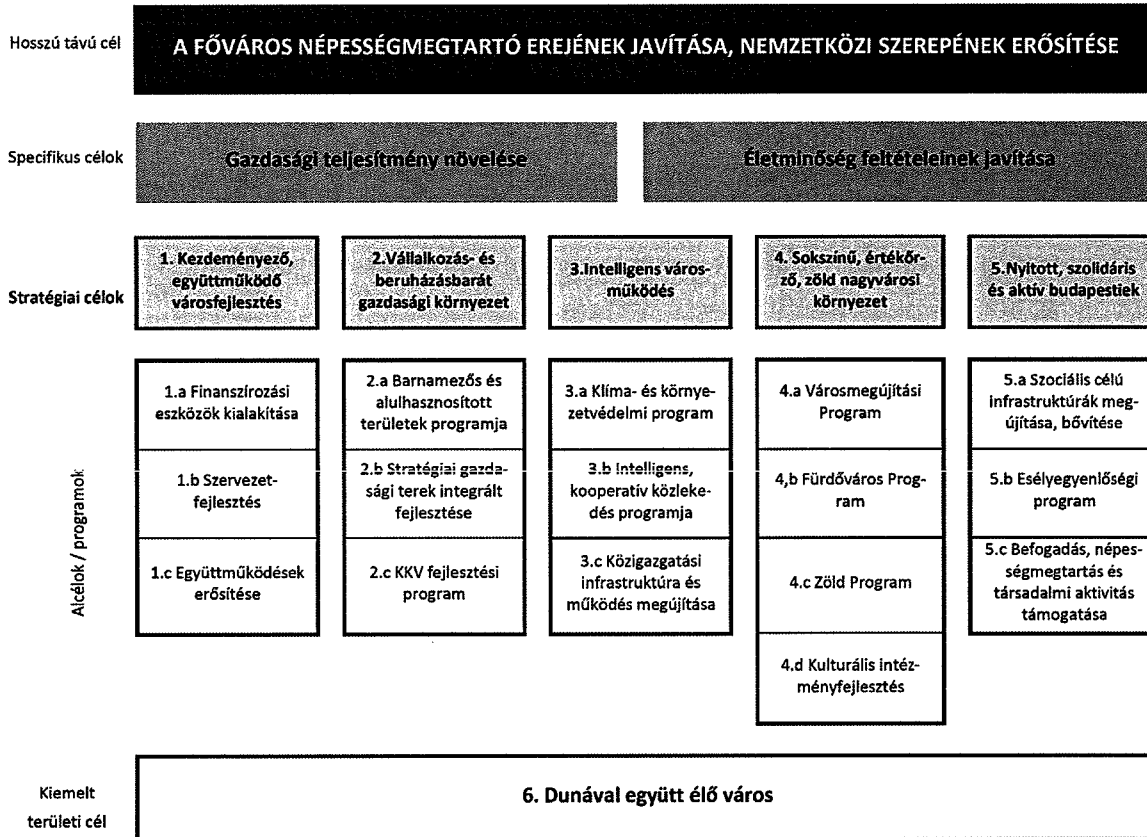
Hosszú távú cél

A FŐVÁROS NÉPESSÉGMEGTARTÓ EREJÉNEK JAVÍTÁSA, NEMZETKÖZI SZEREPÉNEK ERŐSÍTÉSE

Specifikus célok

Gazdasági teljesítmény növelése

Életminőség feltételeinek javítása

Stratégiai célok

1. Kezdeményező, együttműködő városfejlesztés

2.Vállalkozás- és beruházásbarát gazdasági környezet

3.Intelligens városműködés

4. Sokszínű, értékőrző, zöld nagyvárosi környezet

5.Nyitott, szolidáris és aktív budapestiek

Alcélok / programok

1.a Finanszírozási eszközök kialakítása

1.b Szervezetfejlesztés

1.c Együttműködések erősítése

2.a Barnamezős és alulhasznosított területek programja

2.b Stratégiai gazdasági terek integrált fejlesztése

2.c KKV fejlesztési program

3.a Klíma- és környezetvédelmi program

3.b Intelligens, kooperatív közlekedés programja

3.c Közigazgatási infrastruktúra és működés megújítása

4.a Városmegújítási Program

4,b Fürdőváros Program

4.c Zöld Program

4.d Kulturális intézményfejlesztés

5.a Szociális célú infrastruktúrák megújítása, bővítése

5.b Esélyegyenlőségi program

5.c Befogadás, népességmegtartás és társadalmi aktivitás támogatása

Kiemelt területi cél

6. Dunával együtt élő város